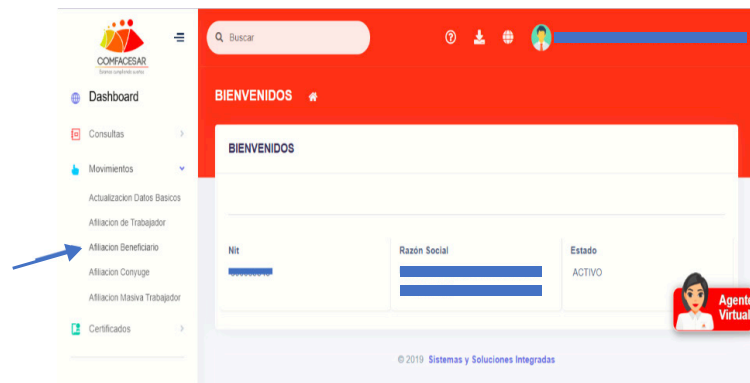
COMFACESAR
Somos cumpliendo sueños

Dashboard
Consultas
Movimientos
Actualizacion Datos Basicos
Afiliacion de Trabajador
Afiliacion Beneficiario
Afiliacion Conyuge
Afiliacion Masiva Trabajador
Certificados

Buscar

BIENVENIDOS

BIENVENIDOS

| Nit | Razón Social | Estado |
|---|---|---|
| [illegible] | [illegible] | ACTIVO |

Agente Virtual

© 2019 Sistemas y Soluciones Integradas